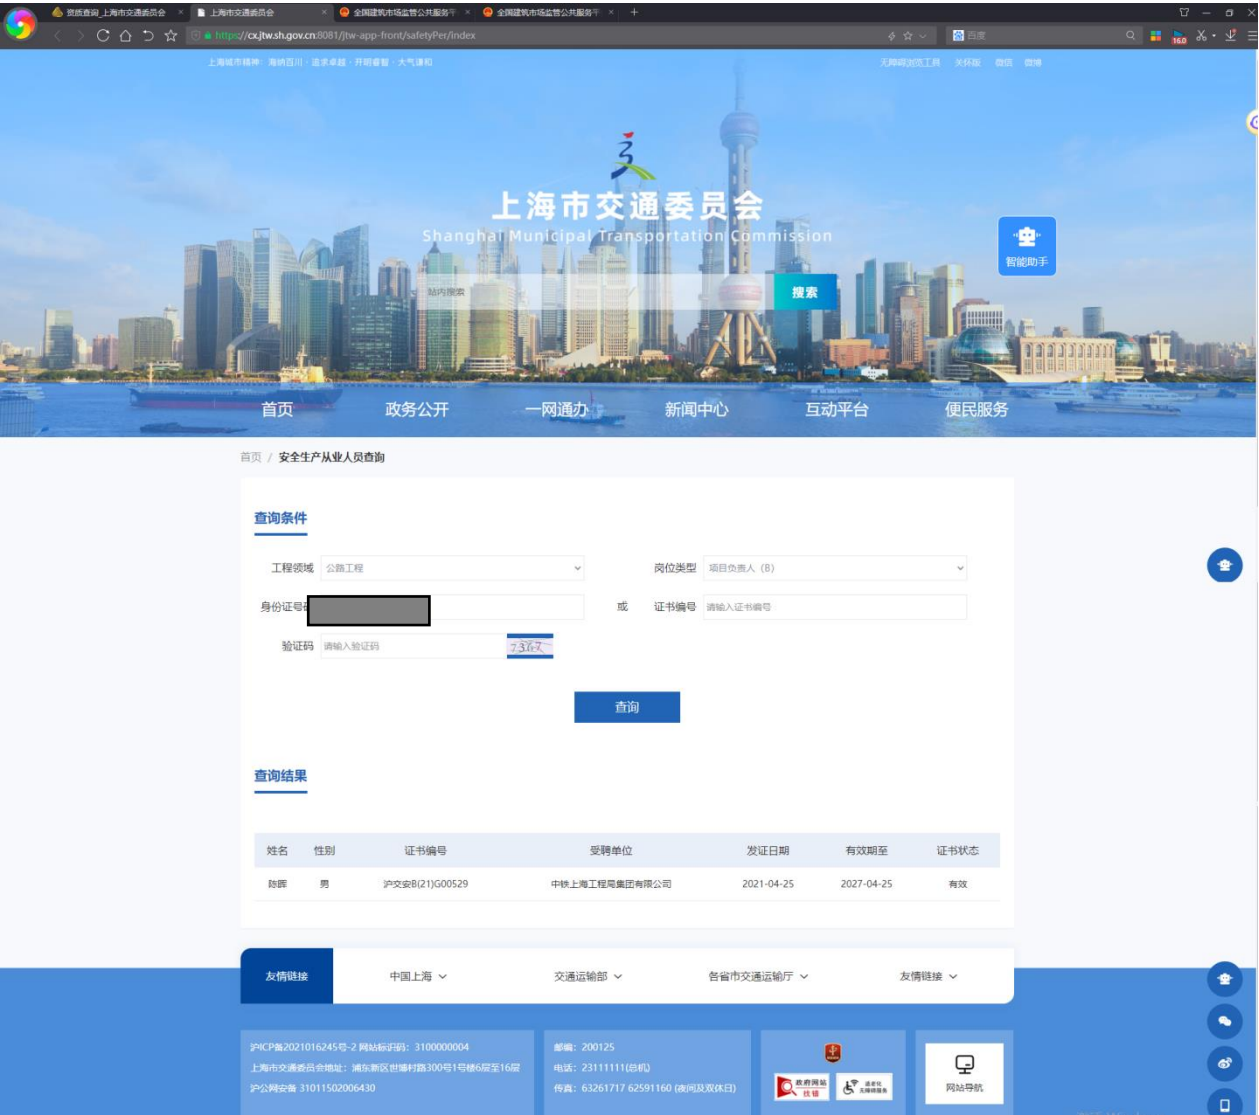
资质查询_上海市交通委员会 × 上海市交通委员会 × 全国建筑市场监管公共服务平 × 全国建筑市场监管公共服务平 × +

https://cx.jtw.sh.gov.cn:8081/jtw-app-front/safetyPer/index

百度

上海城市精神：海纳百川 · 追求卓越 · 开明睿智 · 大气谦和

无障碍浏览工具 关怀版 微信 微博

上海市交通委员会
Shanghai Municipal Transportation Commission

站内搜索
搜索

智能助手

首页 政务公开 一网通办 新闻中心 互动平台 便民服务

首页 / 安全生产从业人员查询

查询条件

工程领域 公路工程
岗位类型 项目负责人（B）
身份证号
或
证书编号 请输入证书编号
验证码 请输入验证码 7367

查询

查询结果

| 姓名 | 性别 | 证书编号 | 受聘单位 | 发证日期 | 有效期至 | 证书状态 |
|---|---|---|---|---|---|---|
| 陈晖 | 男 | 沪交安B(21)G00529 | 中铁上海工程局集团有限公司 | 2021-04-25 | 2027-04-25 | 有效 |

友情链接 中国上海 交通运输部 各省市交通运输厅 友情链接

沪ICP备2021016245号-2 网站标识码：3100000004
上海市交通委员会地址：浦东新区世博村路300号1号楼6层至16层
沪公网安备 31011502006430

邮编：200125
电话：23111111(总机)
传真：63261717 62591160 (夜间及双休日)

政府网站 找错
适老化 无障碍服务

网站导航